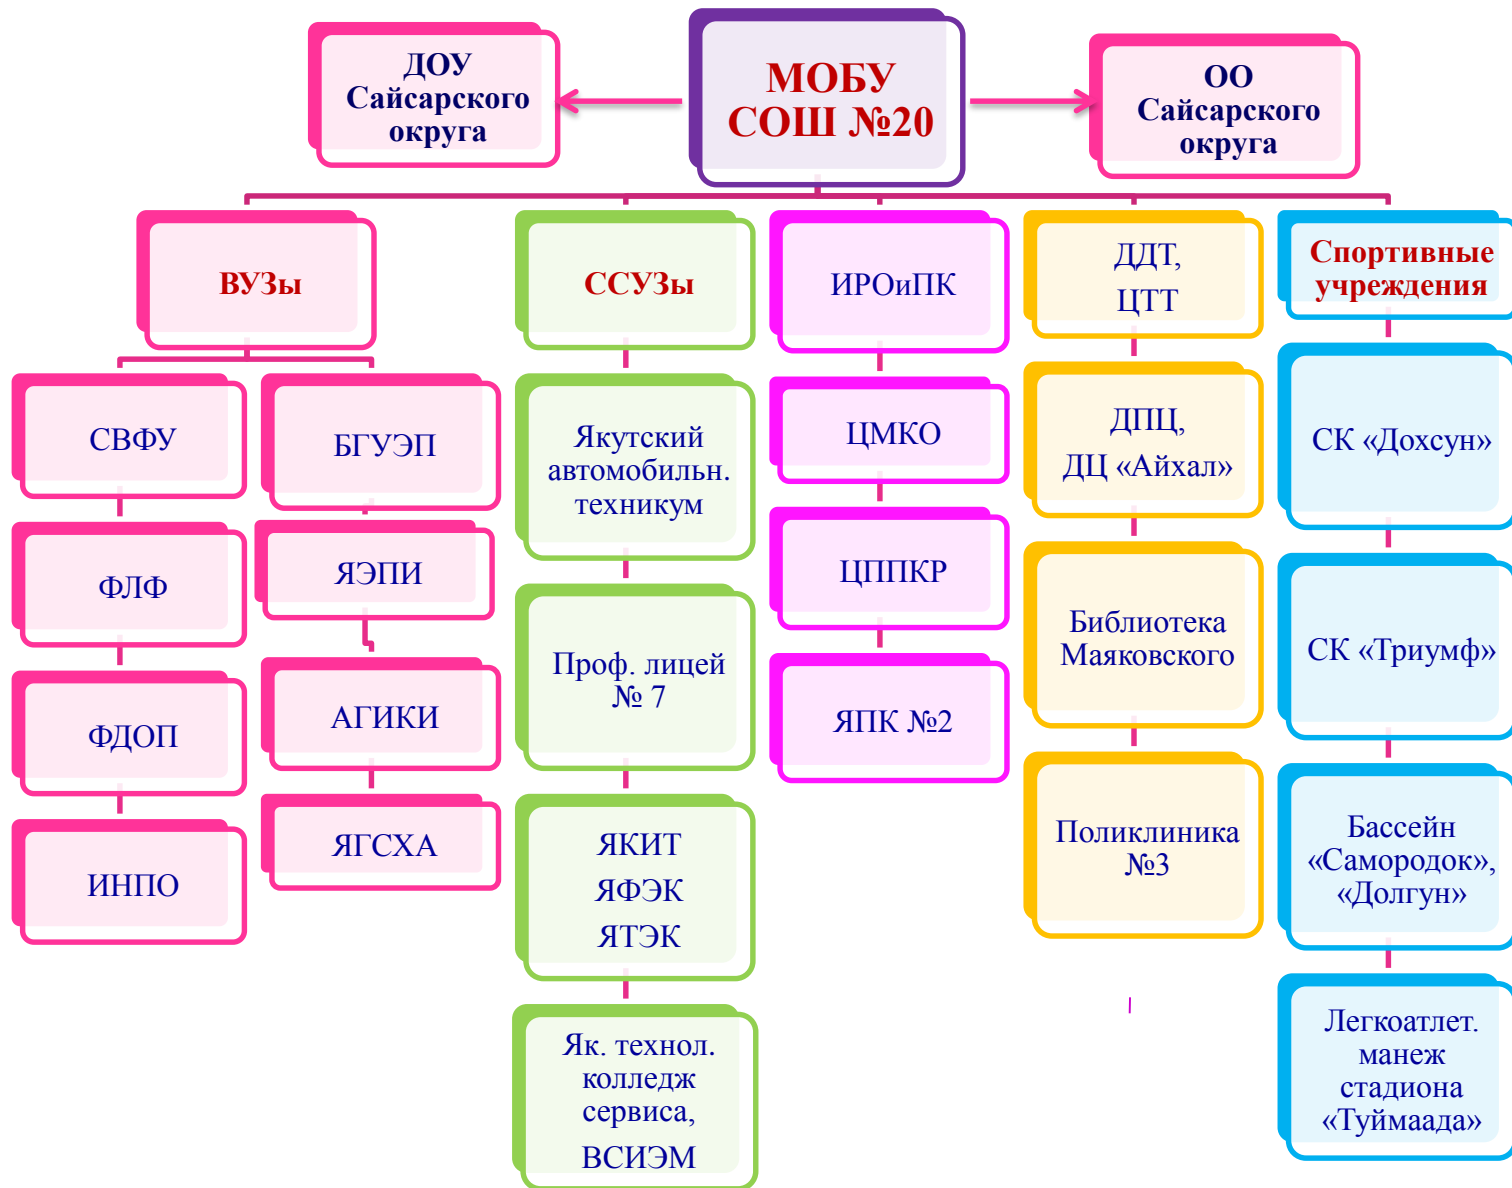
ДОУ Сайсарского округа

МОБУ СОШ №20

ОО Сайсарского округа

ВУЗы

СВФУ

ФЛФ

ФДОП

ИНПО

БГУЭП

ЯЭПИ

АГИКИ

ЯГСХА

ССУЗы

Якутский автомобильн. техникум

Проф. лицей № 7

ЯКИТ
ЯФЭК
ЯТЭК

Як. технол. колледж сервиса,
ВСИЭМ

ИРОиПК

ЦМКО

ЦППКР

ЯПК №2

ДДТ,
ЦТТ

ДПЦ,
ДЦ «Айхал»

Библиотека Маяковского

Поликлиника №3

Спортивные учреждения

СК «Дохсун»

СК «Триумф»

Бассейн «Самородок», «Долгун»

Легкоатлет. манеж стадиона «Туймаада»